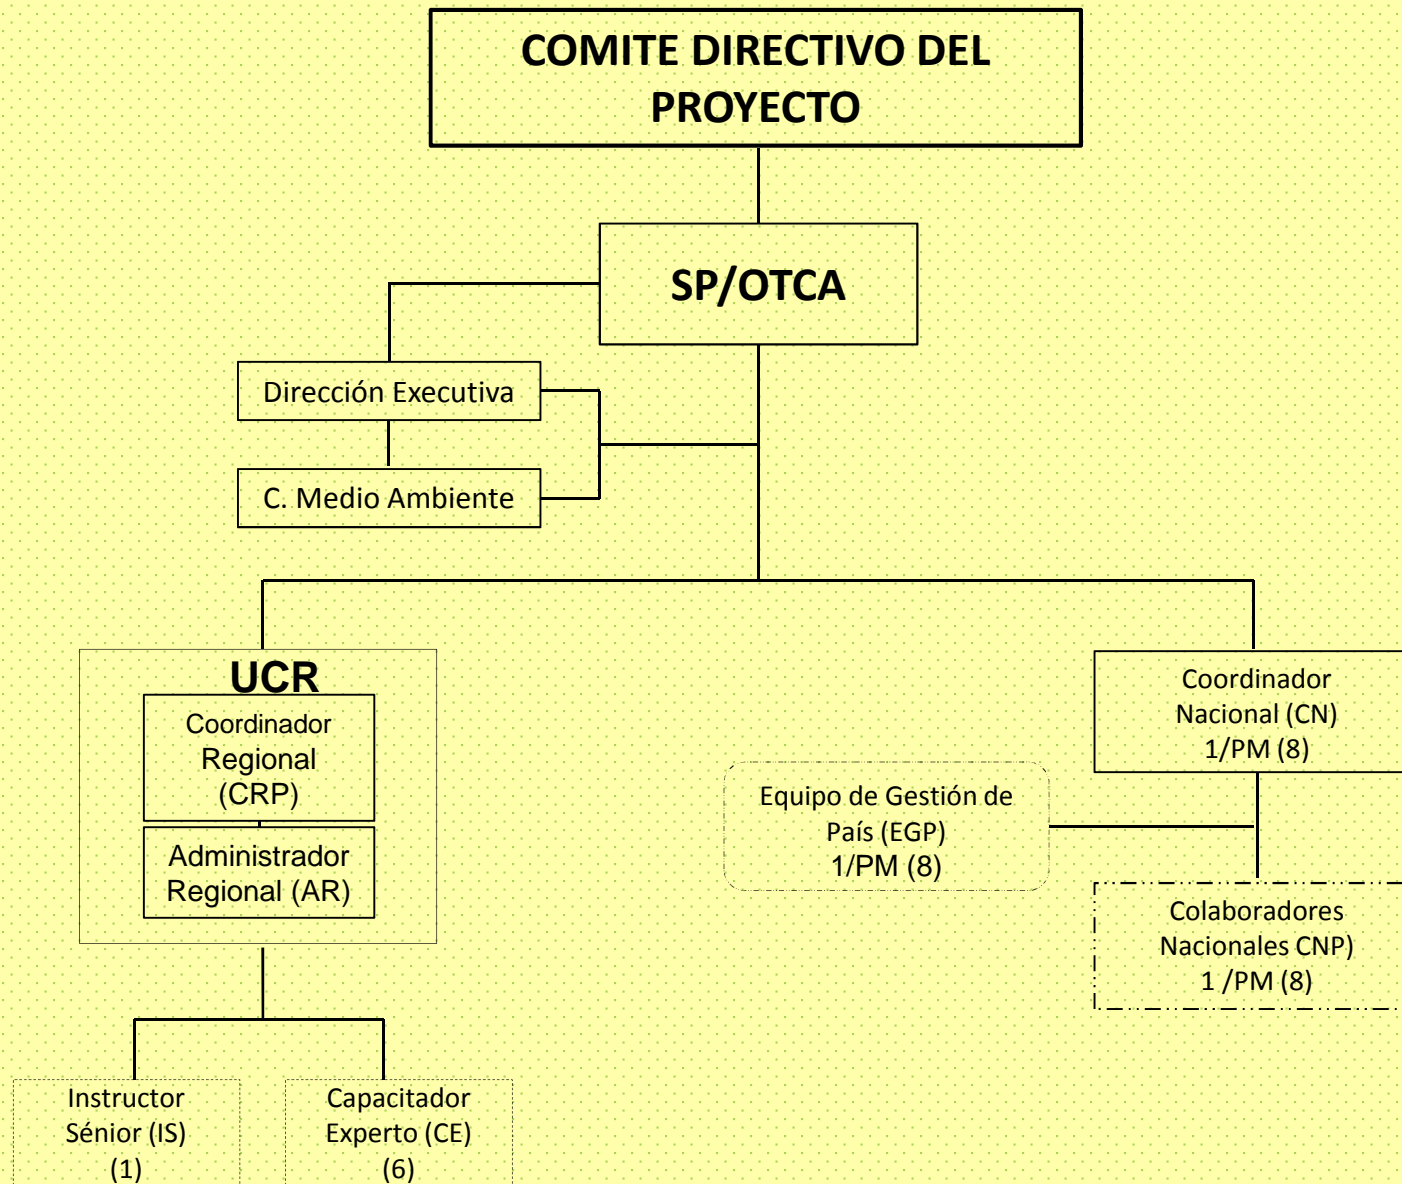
COMITE DIRECTIVO DEL PROYECTO

SP/OTCA

Dirección Executiva

C. Medio Ambiente

UCR

Coordinador Regional (CRP)

Administrador Regional (AR)

Coordinador Nacional (CN) 1/PM (8)

Equipo de Gestión de País (EGP) 1/PM (8)

Colaboradores Nacionales CNP) 1 /PM (8)

Instructor Sénior (IS) (1)

Capacitador Experto (CE) (6)